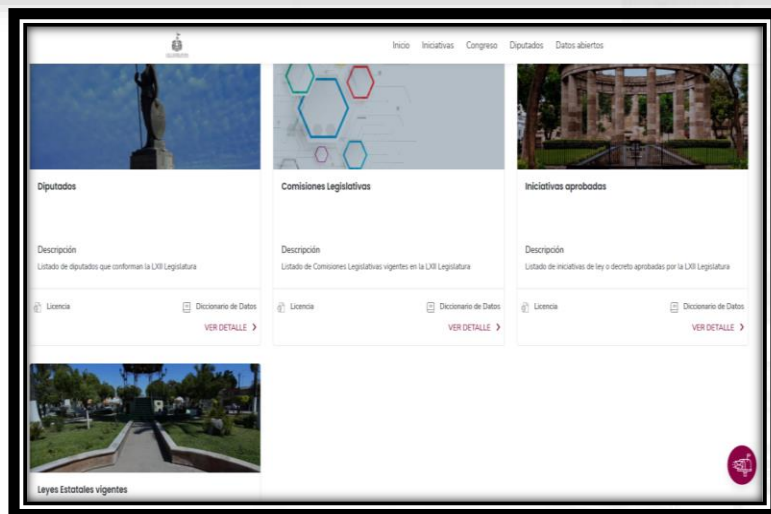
Inicio Iniciativas Congreso Diputados Datos abiertos

Diputados

Descripción

Listado de diputados que conforman la LXII Legislatura

Licencia

Diccionario de Datos

VER DETALLE >

Comisiones Legislativas

Descripción

Listado de Comisiones Legislativas vigentes en la LXII Legislatura

Licencia

Diccionario de Datos

VER DETALLE >

Iniciativas aprobadas

Descripción

Listado de iniciativas de ley o decreto aprobadas por la LXII Legislatura

Licencia

Diccionario de Datos

VER DETALLE >

Leyes Estatales vigentes